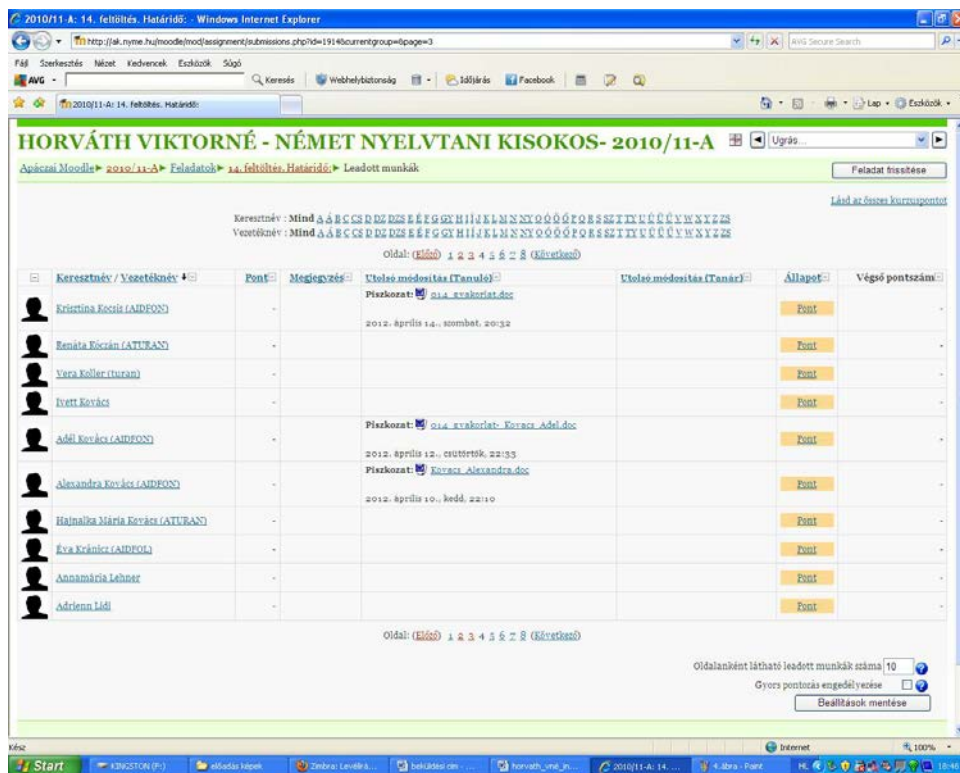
2010/11-A: 14. feltöltés. Határidő: - Windows Internet Explorer

http://ak.nyme.hu/moodle/mod/assignment/submissions.php?id=1914&currentgroup=&page=3

AVG Secure Search

Fájl Szerkesztés Nézet Kedvencek Eszközök Súgó

AVG Keresés Webhelybiztonság Időjárás Facebook

2010/11-A: 14. feltöltés. Határidő:

Lap Eszközök

HORVÁTH VIKTORNÉ - NÉMET NYELVTANI KISOKOS- 2010/11-A

Ugrás...

Apáczai Moodle ► 2010/11-A ► Feladatok ► 14. feltöltés. Határidő: ► Leadott munkák

Feladat frissítése

Lásd az összes kurzuspontot

Keresztnév : Mind A Á B C CS D DZ DZS E É F G GY H I Í J K L M N NY O Ó Ö Ő P Q R S SZ T TY U Ú Ü Ű V W X Y Z ZS
Vezetéknév : Mind A Á B C CS D DZ DZS E É F G GY H I Í J K L M N NY O Ó Ö Ő P Q R S SZ T TY U Ú Ü Ű V W X Y Z ZS

Oldal: (Előző) 1 2 3 4 5 6 7 8 (Következő)

| Keresztnév / Vezetéknév | Pont | Megjegyzés | Utolsó módosítás (Tanuló) | Utolsó módosítás (Tanár) | Állapot | Végső pontszám |
|---|---|---|---|---|---|---|
| Krisztina Kocsis (AIDFON) | - | | Piszkozat: 014_gyakorlat.doc 2012. április 14., szombat, 20:32 | | Pont | - |
| Renáta Kóczán (ATURAN) | - | | | | Pont | - |
| Vera Koller (turan) | - | | | | Pont | - |
| Ivett Kovács | - | | | | Pont | - |
| Adél Kovács (AIDFON) | - | | Piszkozat: 014_gyakorlat- Kovacs_Adel.doc 2012. április 12., csütörtök, 22:33 | | Pont | - |
| Alexandra Kovács (AIDFON) | - | | Piszkozat: Kovacs_Alexandra.doc 2012. április 10., kedd, 22:10 | | Pont | - |
| Hajnalka Mária Kovács (ATURAN) | - | | | | Pont | - |
| Éva Kránicz (AIDFOL) | - | | | | Pont | - |
| Annamária Lehner | - | | | | Pont | - |
| Adrienn Lidl | - | | | | Pont | - |

Oldal: (Előző) 1 2 3 4 5 6 7 8 (Következő)

Oldalanként látható leadott munkák száma 10
Gyors pontozás engedélyezése
Beállítások mentése

Kész
Internet
100%

Start KINGSTON (F:) előadás képek Zimbra: Levélrá... beküldési cím - ... horvath_vné_in... 2010/11-A: 14. ... 4. ábra - Paint 18:46